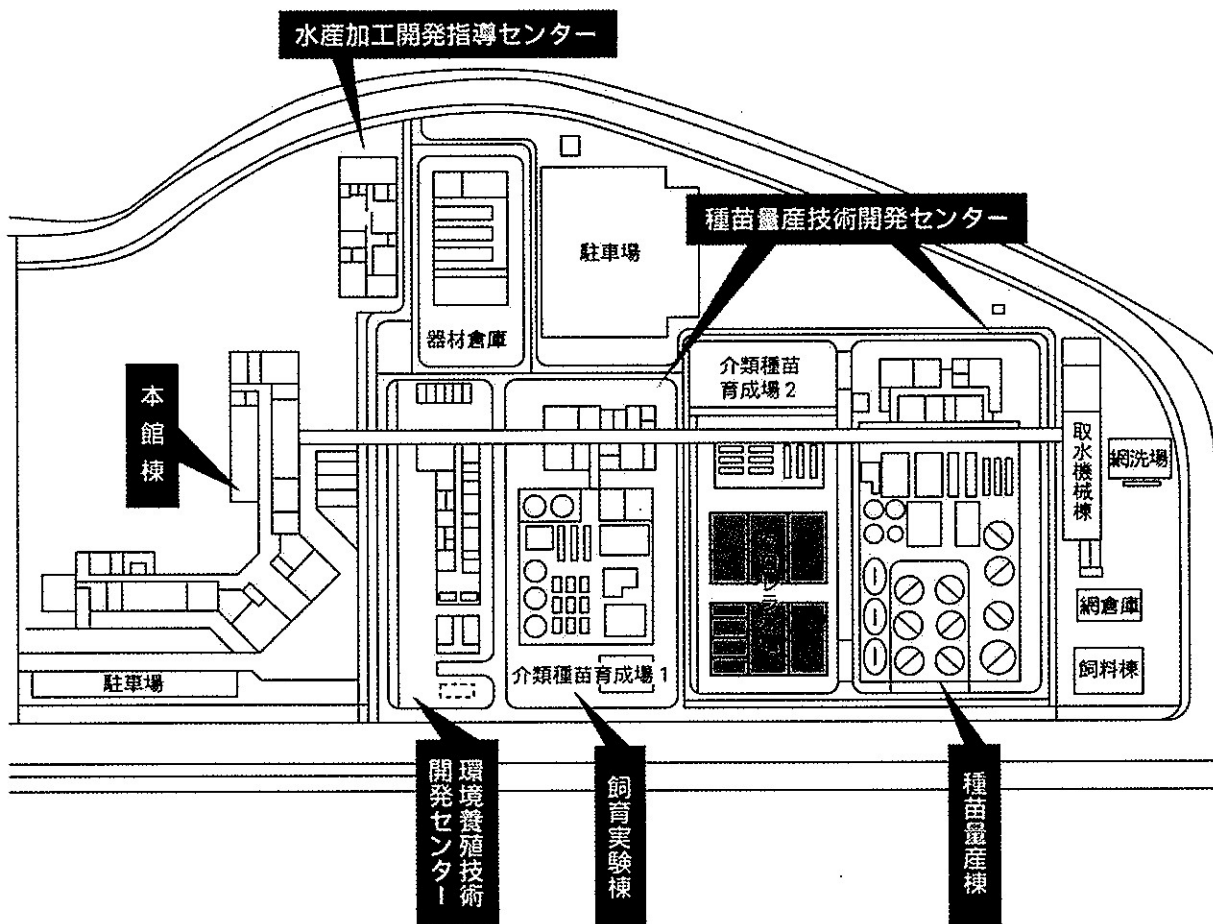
水産加工開発指導センター

駐車場

種苗量産技術開発センター

器材倉庫

介類種苗育成場２

本館棟

取水機械棟

網洗場

網倉庫

介類種苗育成場１

飼料棟

駐車場

環境養殖技術開発センター

飼育実験棟

種苗量産棟